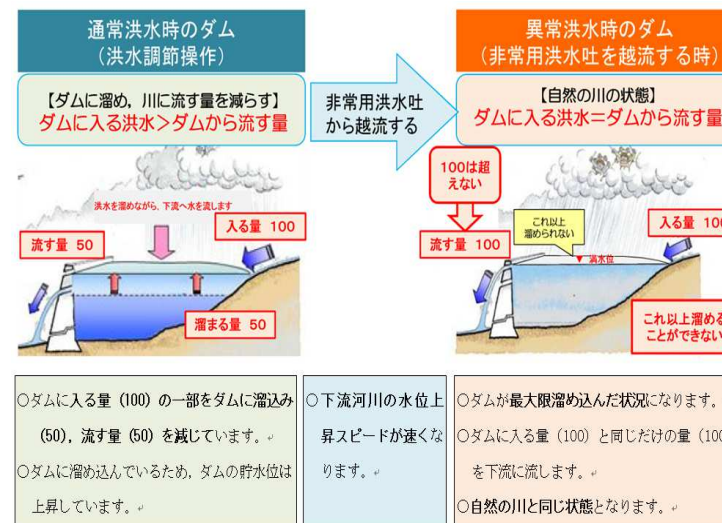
通常洪水時のダム
（洪水調節操作）

【ダムに溜め，川に流す量を減らす】
ダムに入る洪水＞ダムから流す量

非常用洪水吐から越流する

異常洪水時のダム
（非常用洪水吐を越流する時）

【自然の川の状態】
ダムに入る洪水＝ダムから流す量

洪水を溜めながら，下流へ水を流します

入る量 100

流す量 50

溜まる量 50

100は超えない

これ以上溜められない

満水位

流す量 100

入る量 100

これ以上溜める ことができない

○ダムに入る量（100）の一部をダムに溜込み（50），流す量（50）を減じています。
○ダムに溜め込んでいるため，ダムの貯水位は上昇しています。

○下流河川の水位上昇スピードが速くなります。

○ダムが最大限溜め込んだ状況になります。
○ダムに入る量（100）と同じだけの量（100）を下流に流します。
○自然の川と同じ状態となります。